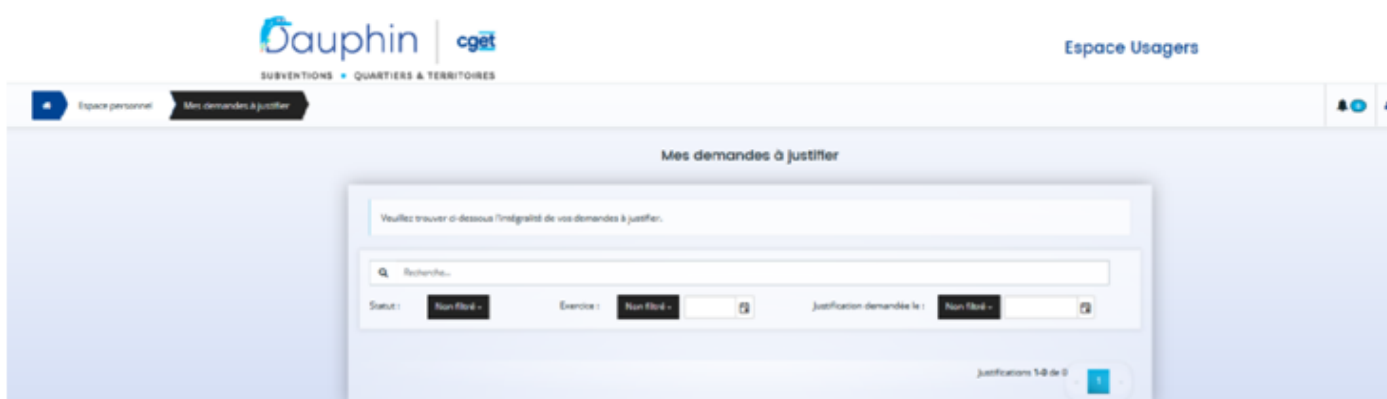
Dauphin | cget
SUBVENTIONS • QUARTIERS & TERRITOIRES

Espace Usagers

Espace personnel
Mes demandes à justifier

0

Mes demandes à justifier

Veuillez trouver ci-dessous l'intégralité de vos demandes à justifier.

Recherche...

Statut : Non filtré
Exercice : Non filtré
Justification demandée le : Non filtré

Justifications 1-0 de 0

1